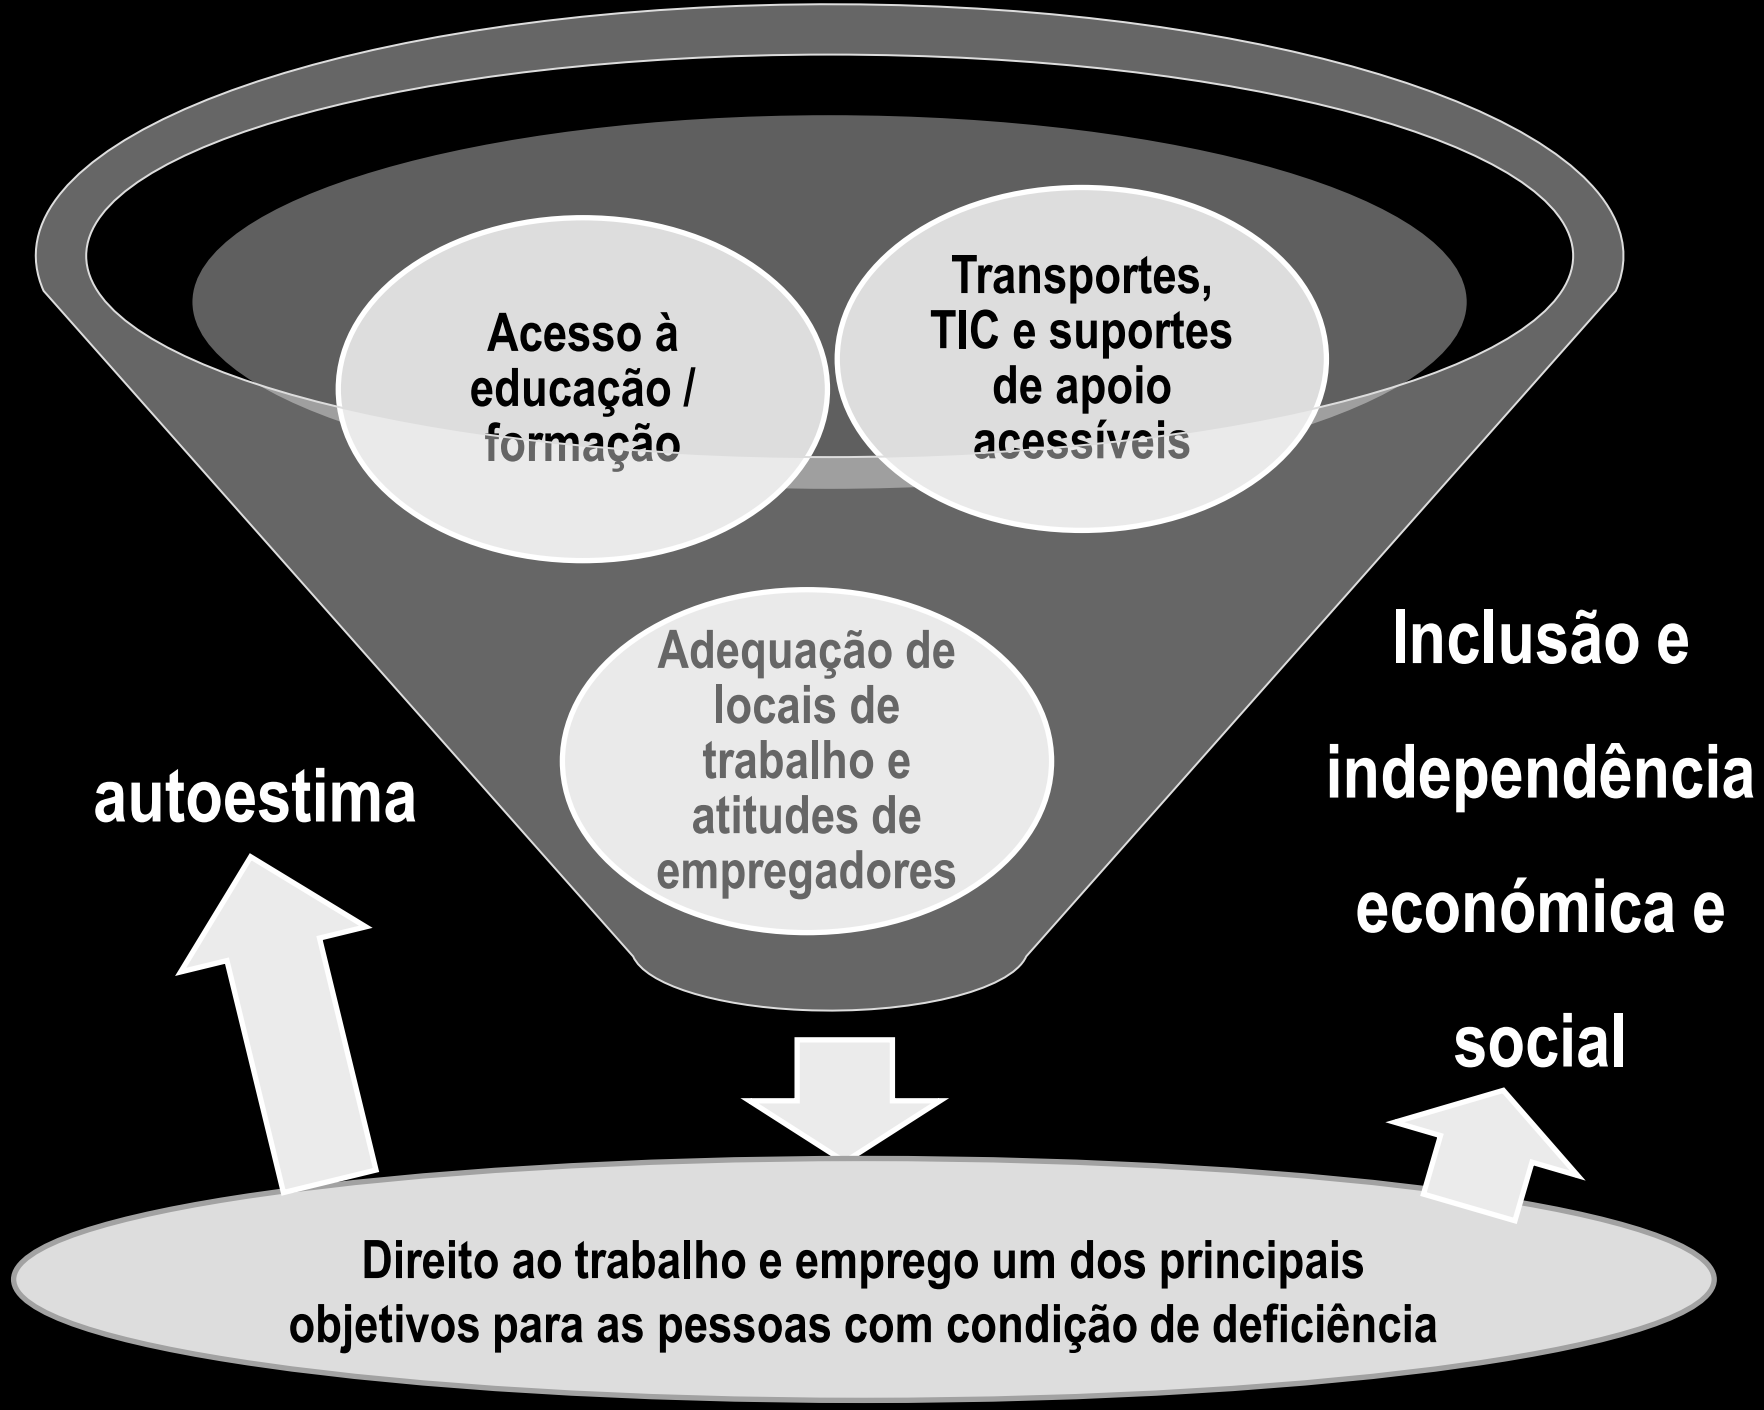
Acesso à educação / formação

Transportes, TIC e suportes de apoio acessíveis

Adequação de locais de trabalho e atitudes de empregadores

autoestima

Inclusão e independência económica e social

Direito ao trabalho e emprego um dos principais objetivos para as pessoas com condição de deficiência